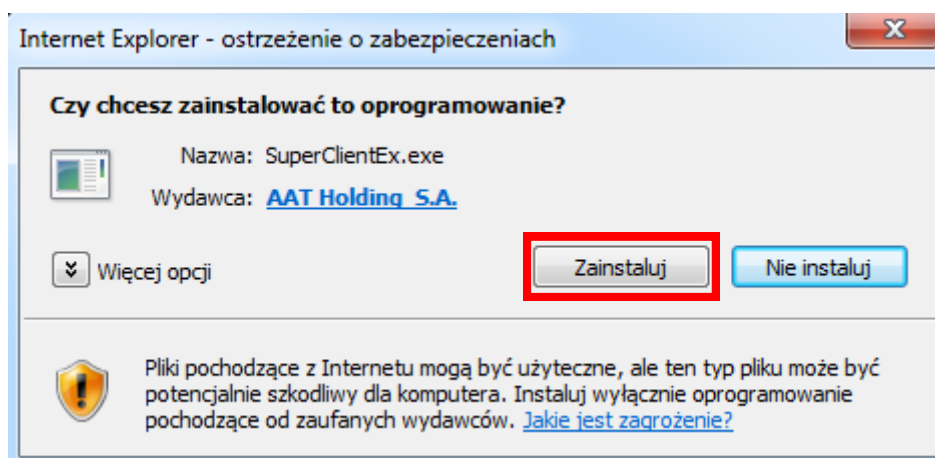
Internet Explorer - ostrzeżenie o zabezpieczeniach

Czy chcesz zainstalować to oprogramowanie?

Nazwa: SuperClientEx.exe

Wydawca: AAT Holding S.A.

Więcej opcji

Zainstaluj

Nie instaluj

Pliki pochodzące z Internetu mogą być użyteczne, ale ten typ pliku może być potencjalnie szkodliwy dla komputera. Instaluj wyłącznie oprogramowanie pochodzące od zaufanych wydawców. Jakie jest zagrożenie?